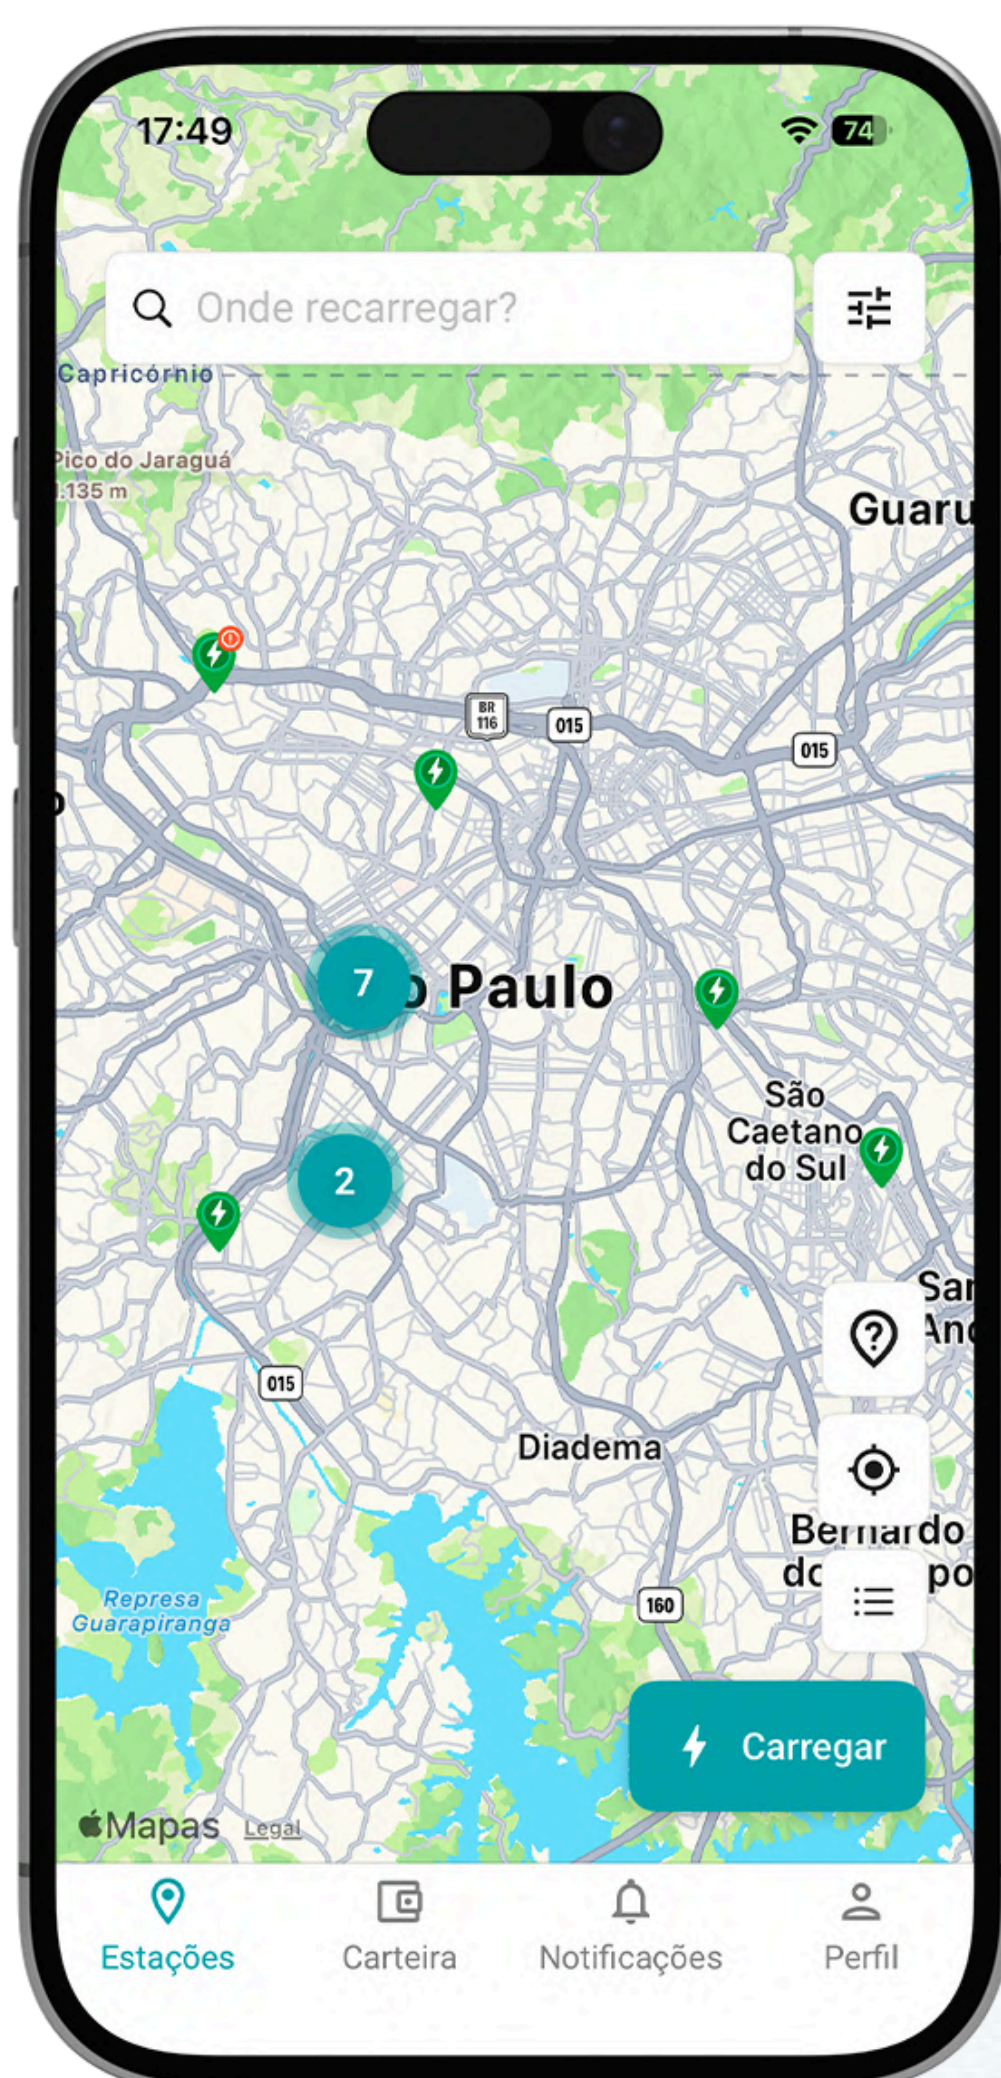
17:49

74

Onde recarregar?

Capricórnio

Pico do Jaraguá
1.135 m

Guaru

BR 116

015

015

7

o Paulo

São Caetano do Sul

2

San
And

015

Diadema

Bernardo
do po

160

Represa Guarapiranga

Carregar

Mapas Legal

Estações

Carteira

Notificações

Perfil